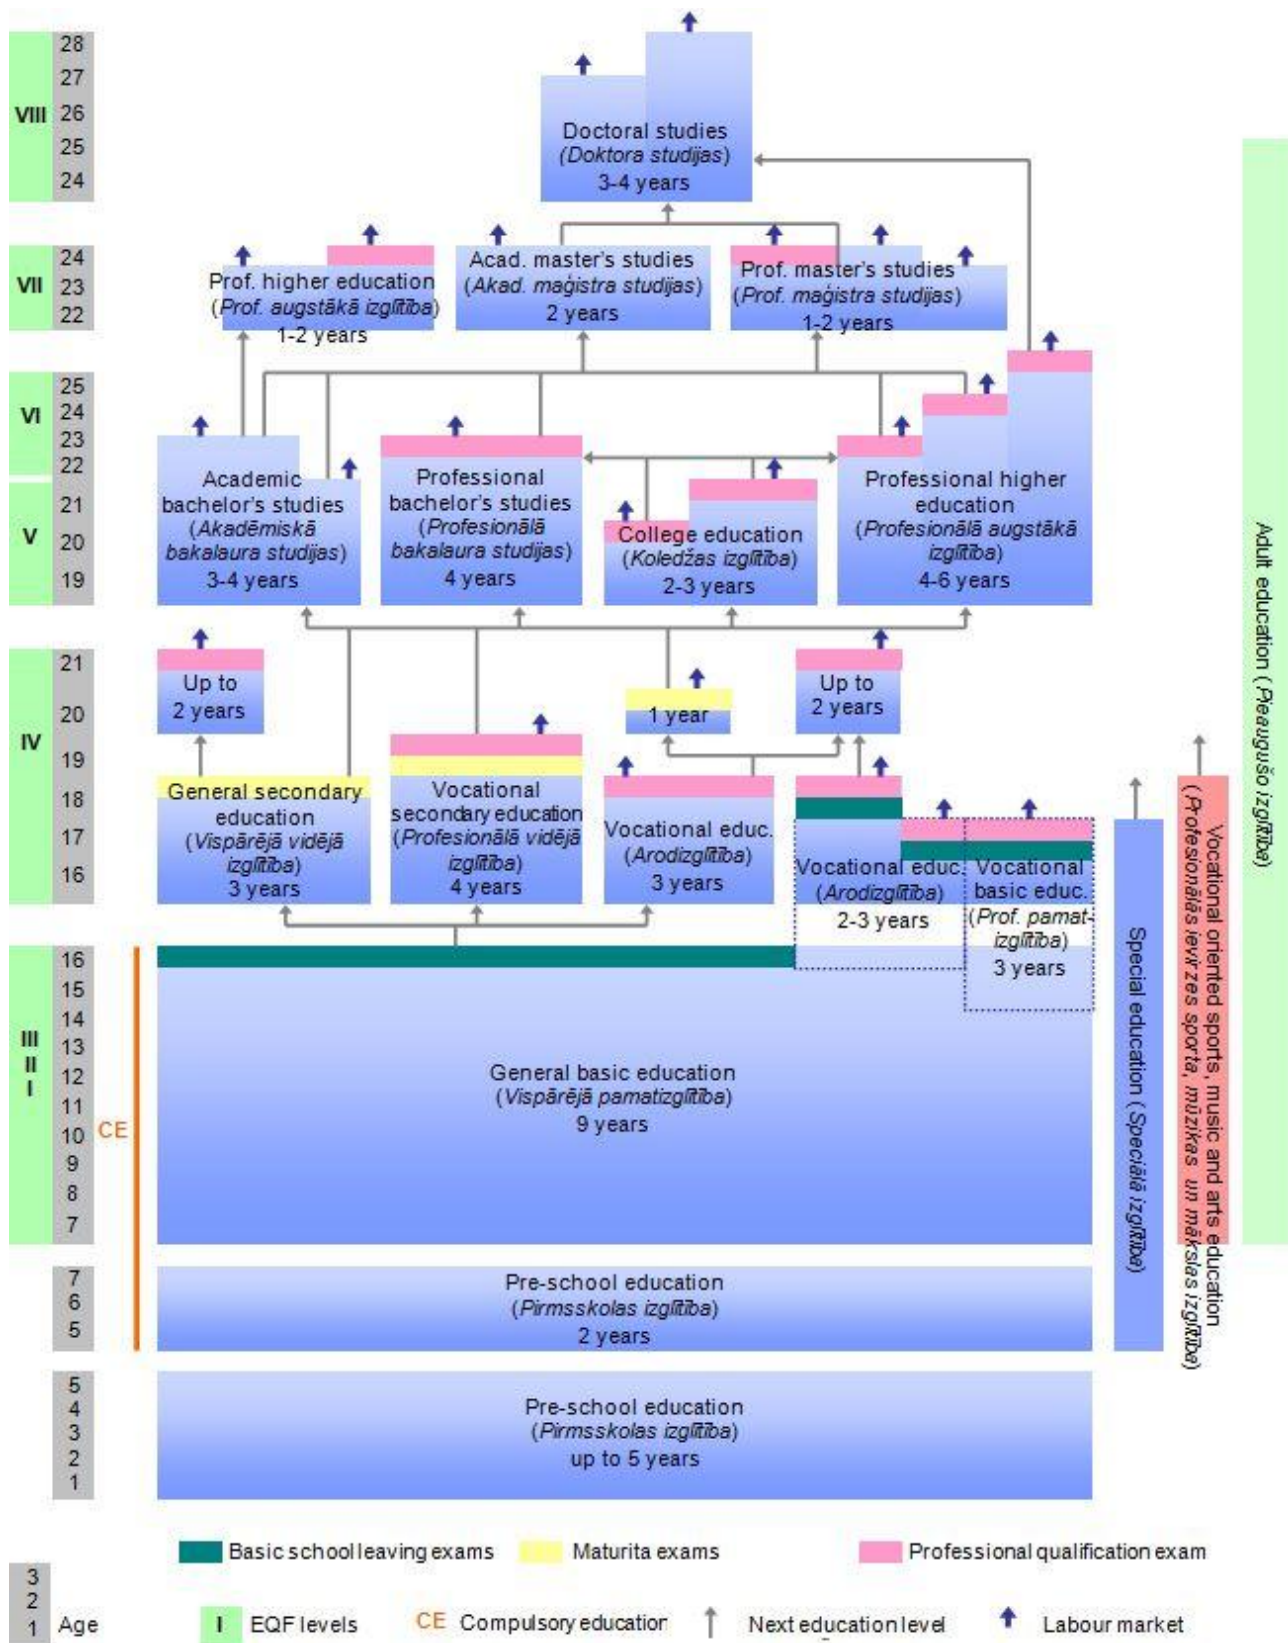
VIII 28 27 26 25 24

Doctoral studies
(Doktora studijas)
3-4 years

VII 24 23 22

Prof. higher education
(Prof. augstākā izglītība)
1-2 years

Acad. master's studies
(Akad. maģistra studijas)
2 years

Prof. master's studies
(Prof. maģistra studijas)
1-2 years

VI 25 24 23 22
V 21 20 19

Academic bachelor's studies
(Akadēmiskā bakalaura studijas)
3-4 years

Professional bachelor's studies
(Profesionālā bakalaura studijas)
4 years

College education
(Koledžas izglītība)
2-3 years

Professional higher education
(Profesionālā augstākā izglītība)
4-6 years

IV 21 20 19 18 17 16

Up to
2 years

1 year

Up to
2 years

General secondary education
(Vispārējā vidējā izglītība)
3 years

Vocational secondary education
(Profesionālā vidējā izglītība)
4 years

Vocational educ.
(Arodizglītība)
3 years

Vocational educ.
(Arodizglītība)
2-3 years

Vocational basic educ.
(Prof. pamat-izglītība)
3 years

III II I 16 15 14 13 12 11 10 9 8 7 CE

General basic education
(Vispārējā pamatizglītība)
9 years

7 6 5

Pre-school education
(Pirmsskolas izglītība)
2 years

5 4 3 2 1

Pre-school education
(Pirmsskolas izglītība)
up to 5 years

Special education (Speciālā izglītība)

Vocational oriented sports, music and arts education (Profesionālās ievirzes sporta, mūzikas un mākslas izglītība)

Adult education (Pieaugušo izglītība)

Basic school leaving exams
Maturita exams
Professional qualification exam

3 2 1 Age
I EQF levels
CE Compulsory education
Next education level
Labour market